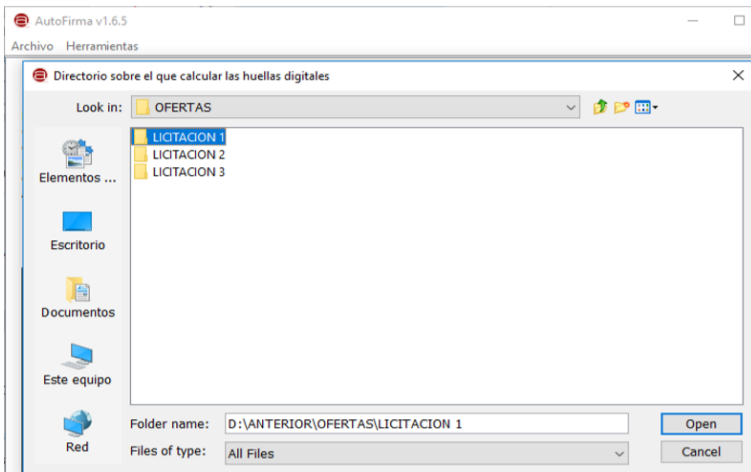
AutoFirma v1.6.5

Archivo Herramientas

Directorio sobre el que calcular las huellas digitales

Look in: OFERTAS

LICITACION 1
LICITACION 2
LICITACION 3

Elementos ...

Escritorio

Documentos

Este equipo

Red

Folder name: D:\ANTERIOR\OFERTAS\LICITACION 1

Files of type: All Files

Open

Cancel